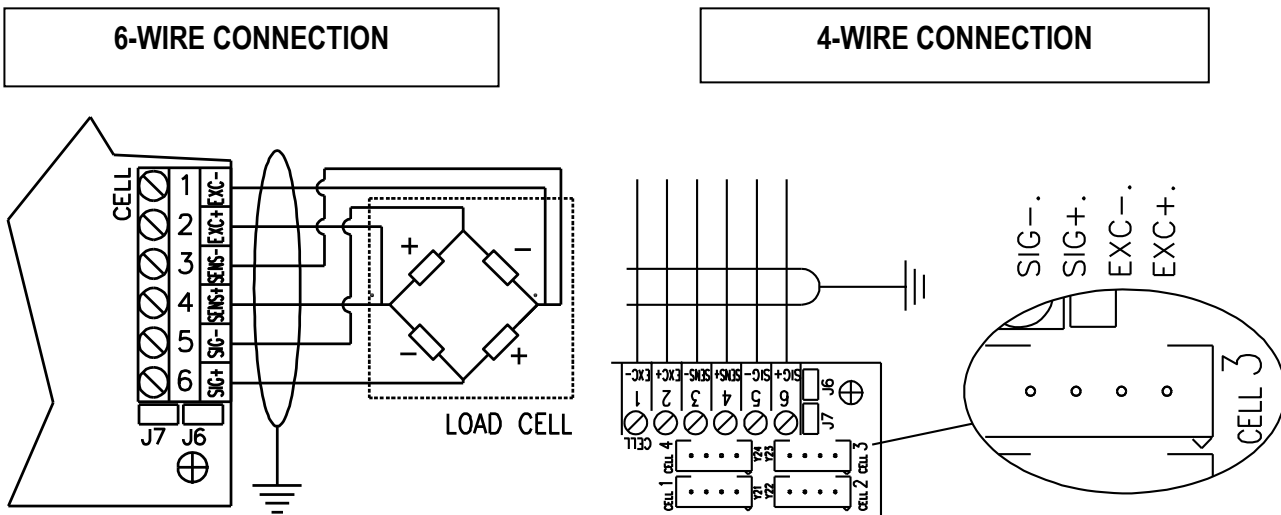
6-WIRE CONNECTION

4-WIRE CONNECTION

CELL
1 EXC-
2 EXC+
3 SENS-
4 SENS+
5 SIG-
6 SIG+
J7 J6

+
−
−
+
LOAD CELL

EXC- EXC+ SENS- SENS+ SIG- SIG+
1 2 3 4 5 6
J6 J7
CELL
CELL 4
Y24 Y23
CELL 3
CELL 1
Y21 Y22
CELL 2

SIG−.
SIG+.
EXC−.
EXC+.
CELL 3